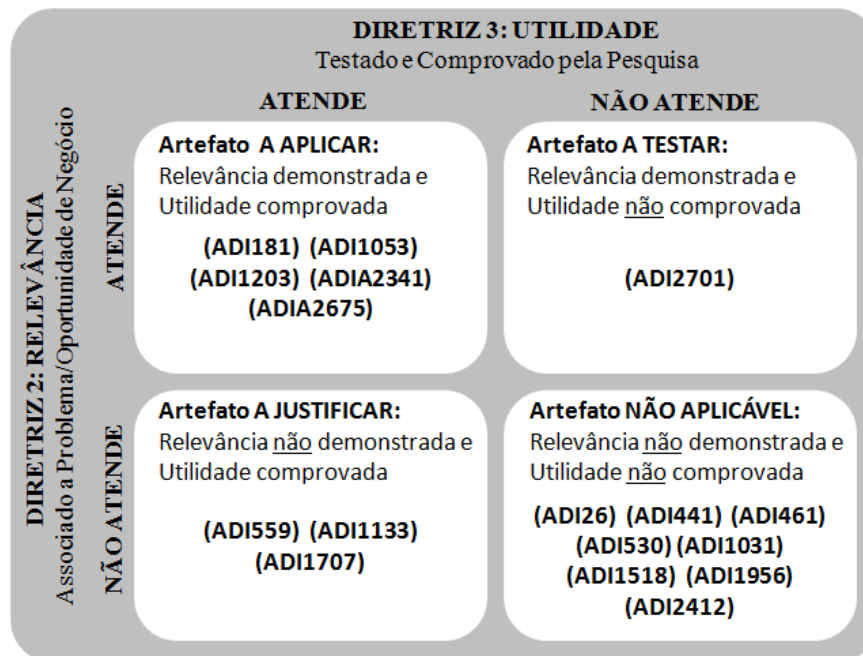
DIRETRIZ 3: UTILIDADE
Testado e Comprovado pela Pesquisa

ATENDE

NÃO ATENDE

DIRETRIZ 2: RELEVÂNCIA
Associado a Problema/Oportunidade de Negócio

ATENDE

Artefato A APLICAR:
Relevância demonstrada e Utilidade comprovada

(ADI181) (ADI1053) (ADI1203) (ADIA2341) (ADIA2675)

Artefato A TESTAR:
Relevância demonstrada e Utilidade não comprovada

(ADI2701)

NÃO ATENDE

Artefato A JUSTIFICAR:
Relevância não demonstrada e Utilidade comprovada

(ADI559) (ADI1133) (ADI1707)

Artefato NÃO APLICÁVEL:
Relevância não demonstrada e Utilidade não comprovada

(ADI26) (ADI441) (ADI461) (ADI530) (ADI1031) (ADI1518) (ADI1956) (ADI2412)